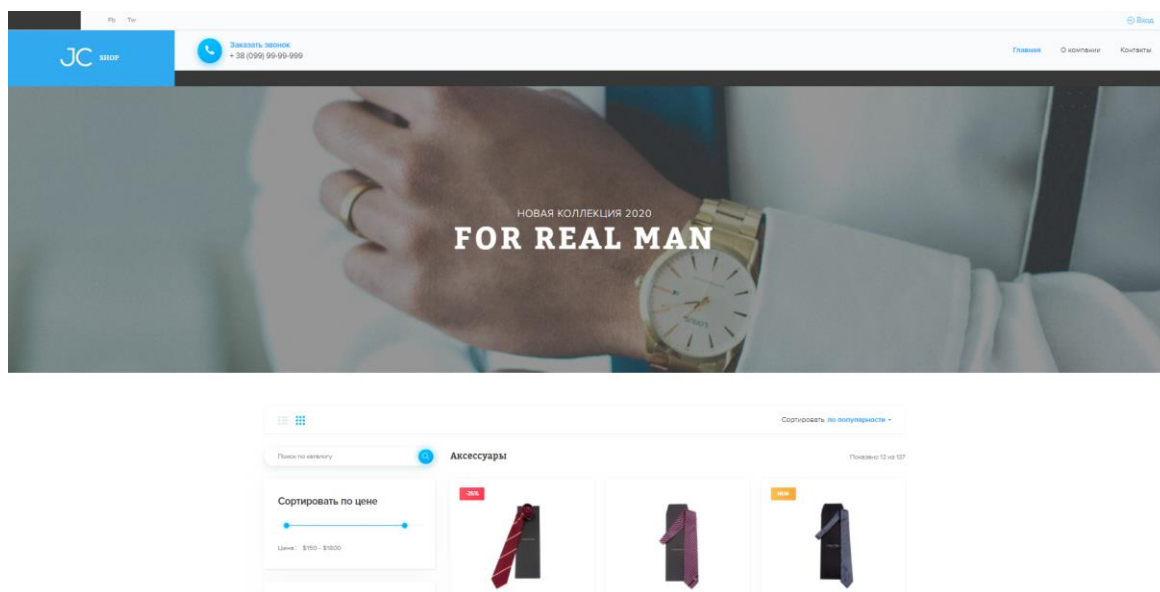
Fb Tw

Вход

JC SHOP

Заказать звонок
+ 38 (099) 99-99-999

Главная О компании Контакты

НОВАЯ КОЛЛЕКЦИЯ 2020
FOR REAL MAN

Сортировать по популярности

Поиск по каталогу

Аксессуары

Показано 12 из 137

Сортировать по цене

Цена: $150 - $1800

-25%

NEW